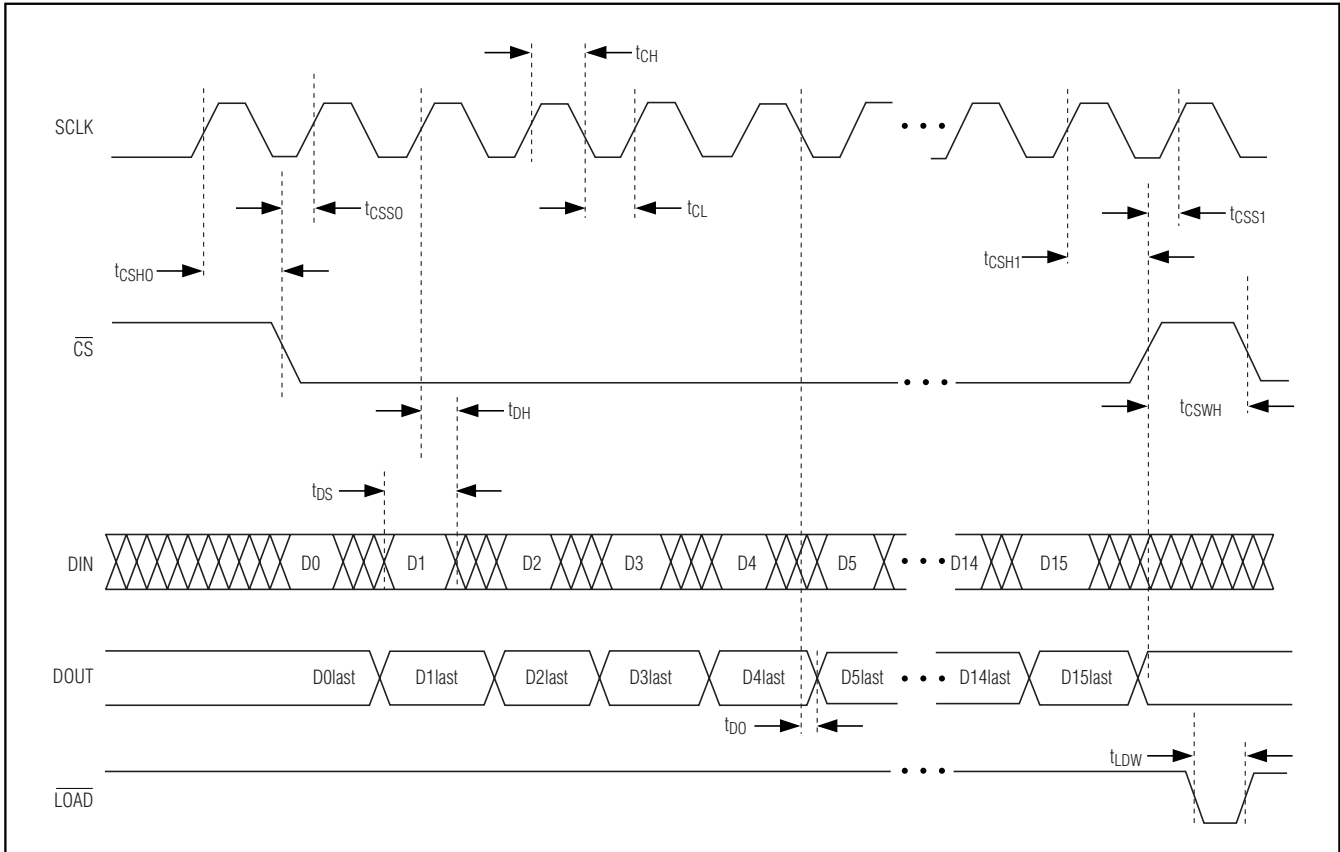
$t_{CH}$

SCLK

$t_{CSS0}$

$t_{CL}$

$t_{CSS1}$

$t_{CSH0}$

$t_{CSH1}$

$\overline{CS}$

$t_{DH}$

$t_{CSWH}$

$t_{DS}$

DIN

D0

D1

D2

D3

D4

D5

D14

D15

DOUT

D0last

D1last

D2last

D3last

D4last

D5last

D14last

D15last

$t_{DO}$

$t_{LDW}$

$\overline{LOAD}$